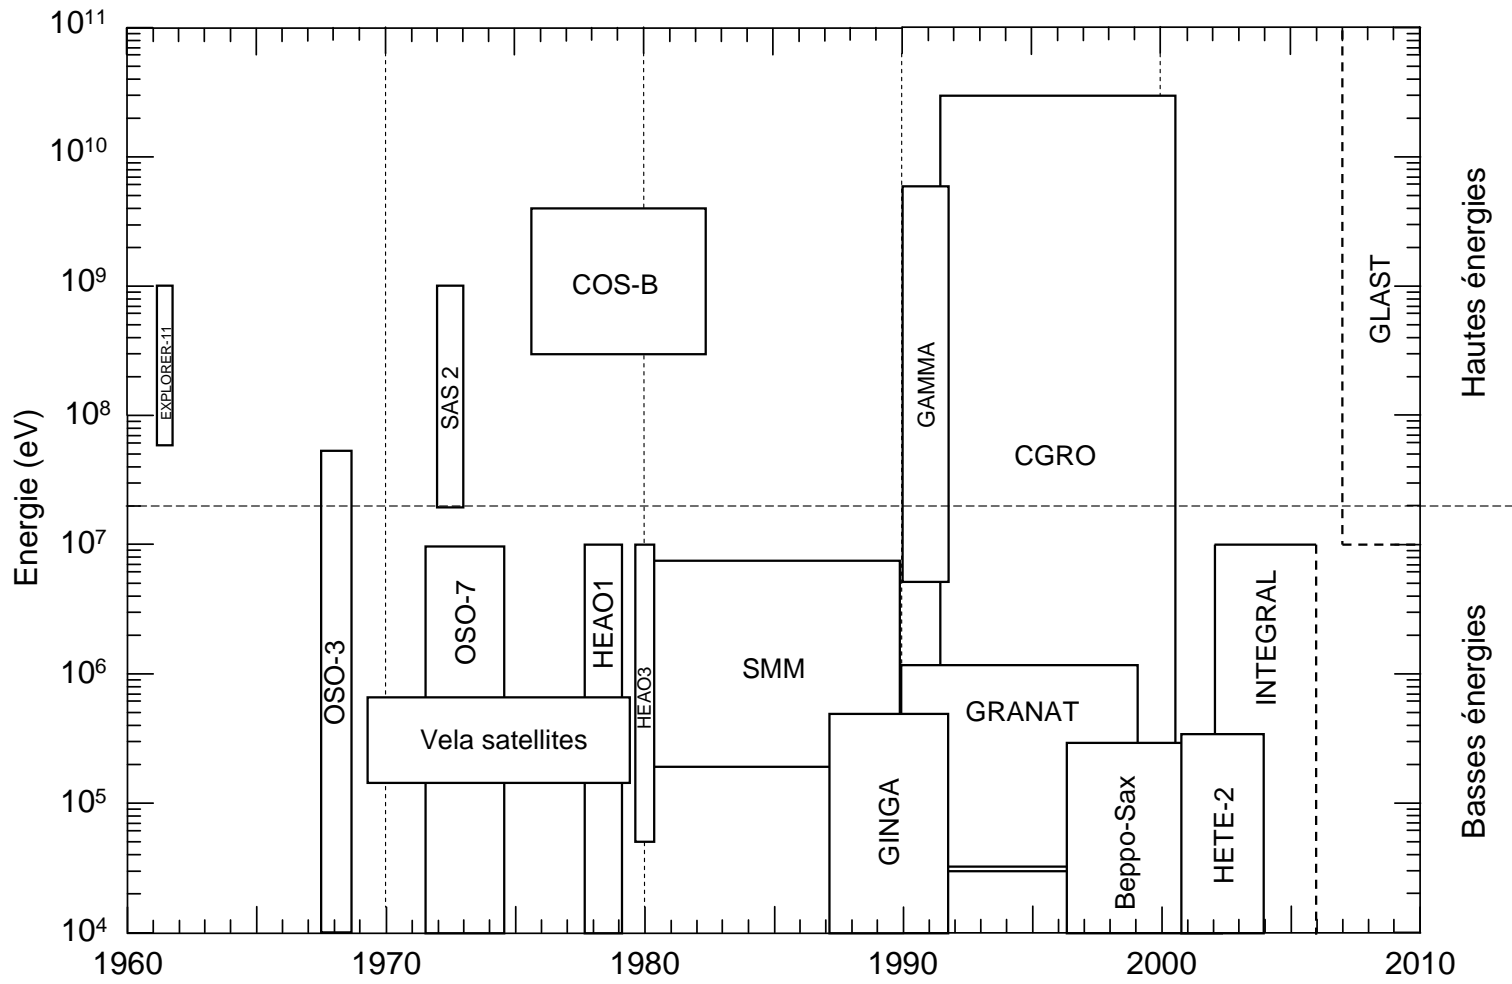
$10^{11}$
$10^{10}$
$10^{9}$
$10^{8}$
$10^{7}$
$10^{6}$
$10^{5}$
$10^{4}$

Energie (eV)

EXPLORER-11
OSO-3
SAS 2
OSO-7
Vela satellites
COS-B
HEAO1
HEAO3
SMM
GINGA
GAMMA
GRANAT
CGRO
Beppo-Sax
HETE-2
INTEGRAL
GLAST

Hautes énergies
Basses énergies

1960
1970
1980
1990
2000
2010